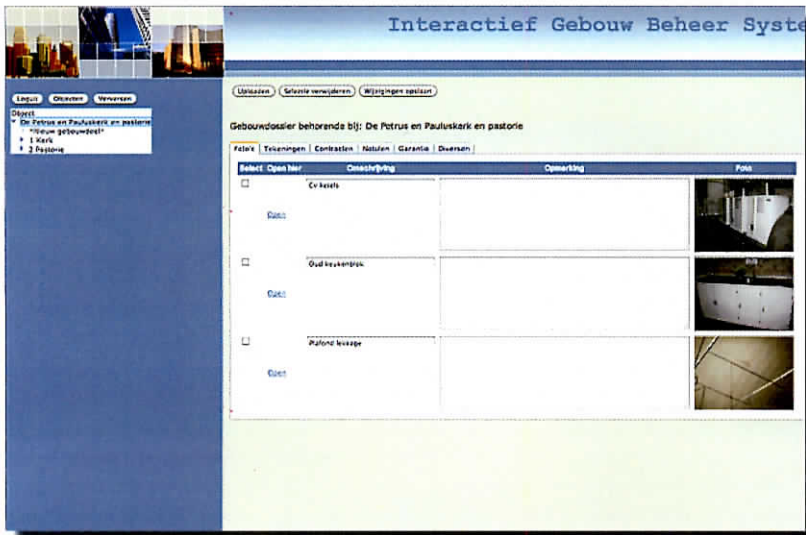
Interactief Gebouw Beheer Syste

Logout Objecten Verversen

Object
De Petrus en Pauluskerk en pastorie
*Nieuw gebouwdeel*
1 Kerk
2 Pastorie

Uploaden Selectie verwijderen Wijzigingen opslaan

Gebouwdossier behorende bij: De Petrus en Pauluskerk en pastorie

Foto's Tekeningen Contracten Notulen Garantie Diversen

| Select | Open hier | Omschrijving | Opmerking | Foto |
|---|---|---|---|---|
| ☐ | Open | Cv ketels | | |
| ☐ | Open | Oud keukenblok | | |
| ☐ | Open | Plafond lekkage | | |